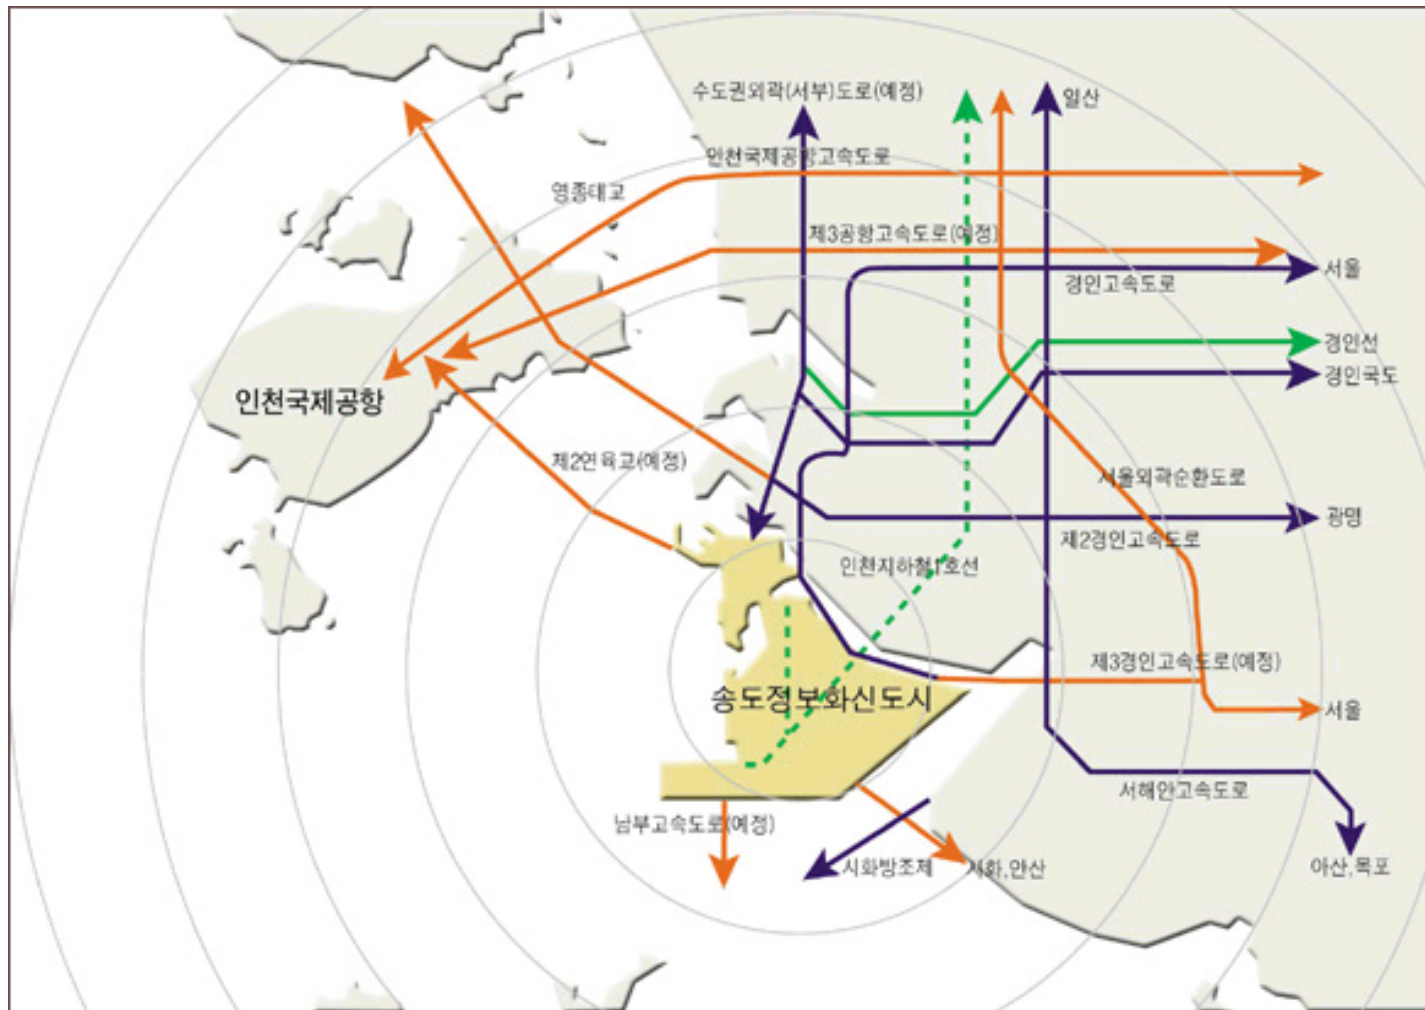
수도권외곽(서부)도로(예정)

일산

인천국제공항고속도로

영종대교

제3공항고속도로(예정)

서울

경인고속도로

경인선

경인국도

인천국제공항

제2연육교(예정)

서울외곽순환도로

광명

제2경인고속도로

인천지하철1호선

제3경인고속도로(예정)

서울

송도정보화신도시

서해안고속도로

남부고속도로(예정)

시화방조제

시화,안산

아산,목포